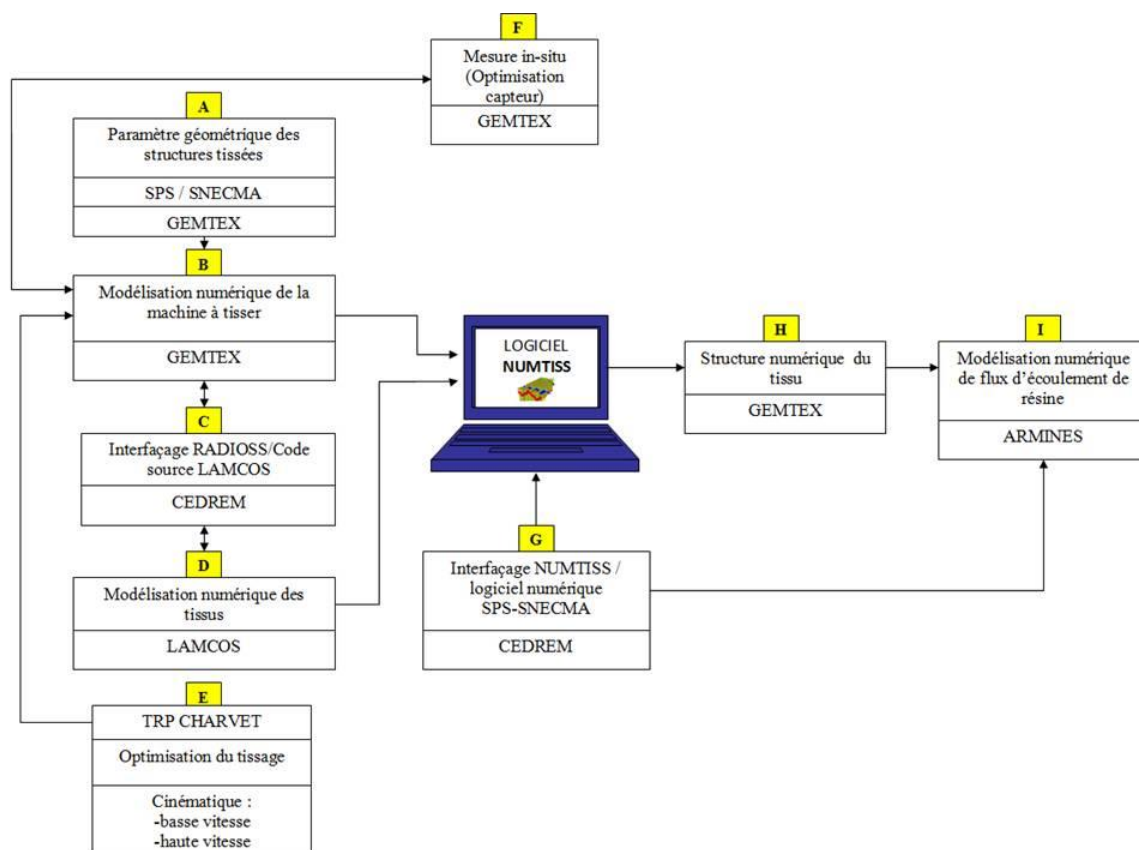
F

Mesure in-situ (Optimisation capteur)

GEMTEX

A

Paramètre géométrique des structures tissées

SPS / SNECMA

GEMTEX

B

Modélisation numérique de la machine à tisser

GEMTEX

C

Interfaçage RADIOSS/Code source LAMCOS

CEDREM

D

Modélisation numérique des tissus

LAMCOS

E

TRP CHARVET

Optimisation du tissage

Cinématique :
-basse vitesse
-haute vitesse

LOGICIEL
NUMTISS

G

Interfaçage NUMTISS / logiciel numérique SPS-SNECMA

CEDREM

H

Structure numérique du tissu

GEMTEX

I

Modélisation numérique de flux d'écoulement de résine

ARMINES